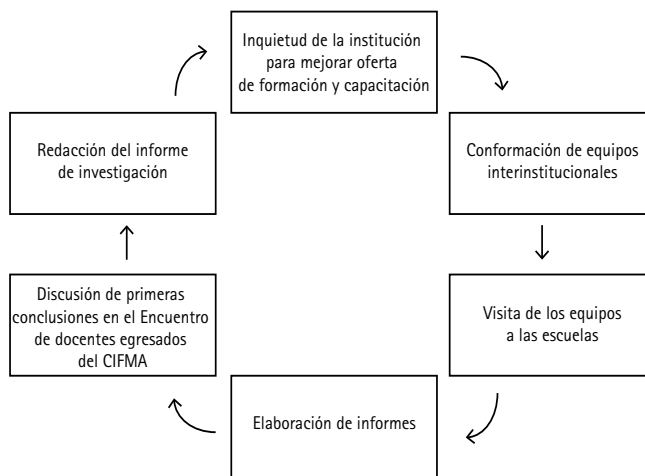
Inquietud de la institución para mejorar oferta de formación y capacitación

Conformación de equipos interinstitucionales

Visita de los equipos a las escuelas

Elaboración de informes

Discusión de primeras conclusiones en el Encuentro de docentes egresados del CIFMA

Redacción del informe de investigación